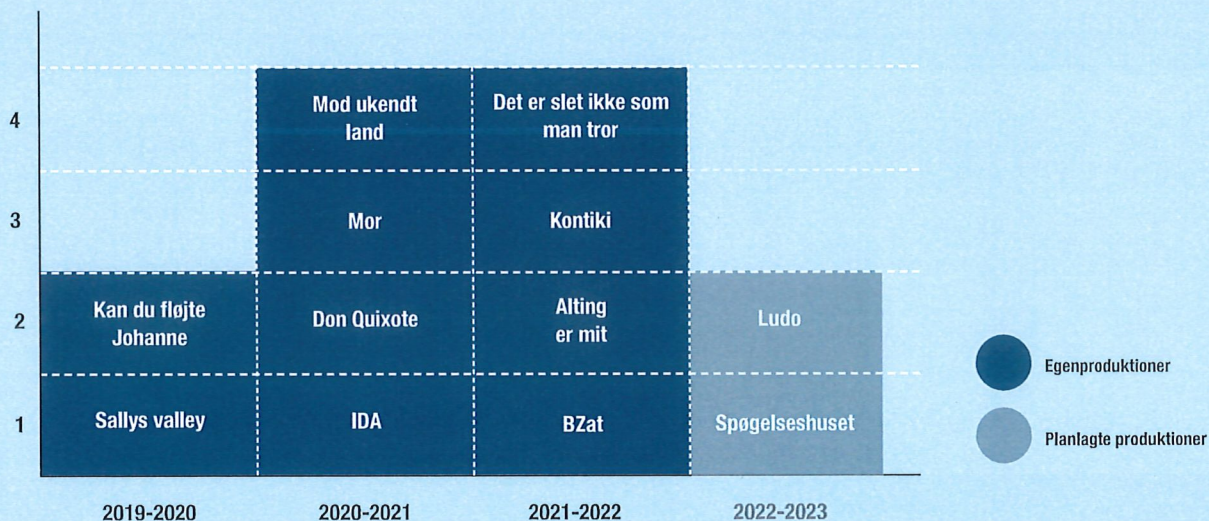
4
3
2
1

Kan du fløjte Johanne
Sallys valley

Mod ukendt land
Mor
Don Quixote
IDA

Det er slet ikke som man tror
Kontiki
Alting er mit
BZat

Ludo
Spøgelseshuset

2019-2020
2020-2021
2021-2022
2022-2023

Egenproduktioner
Planlagte produktioner